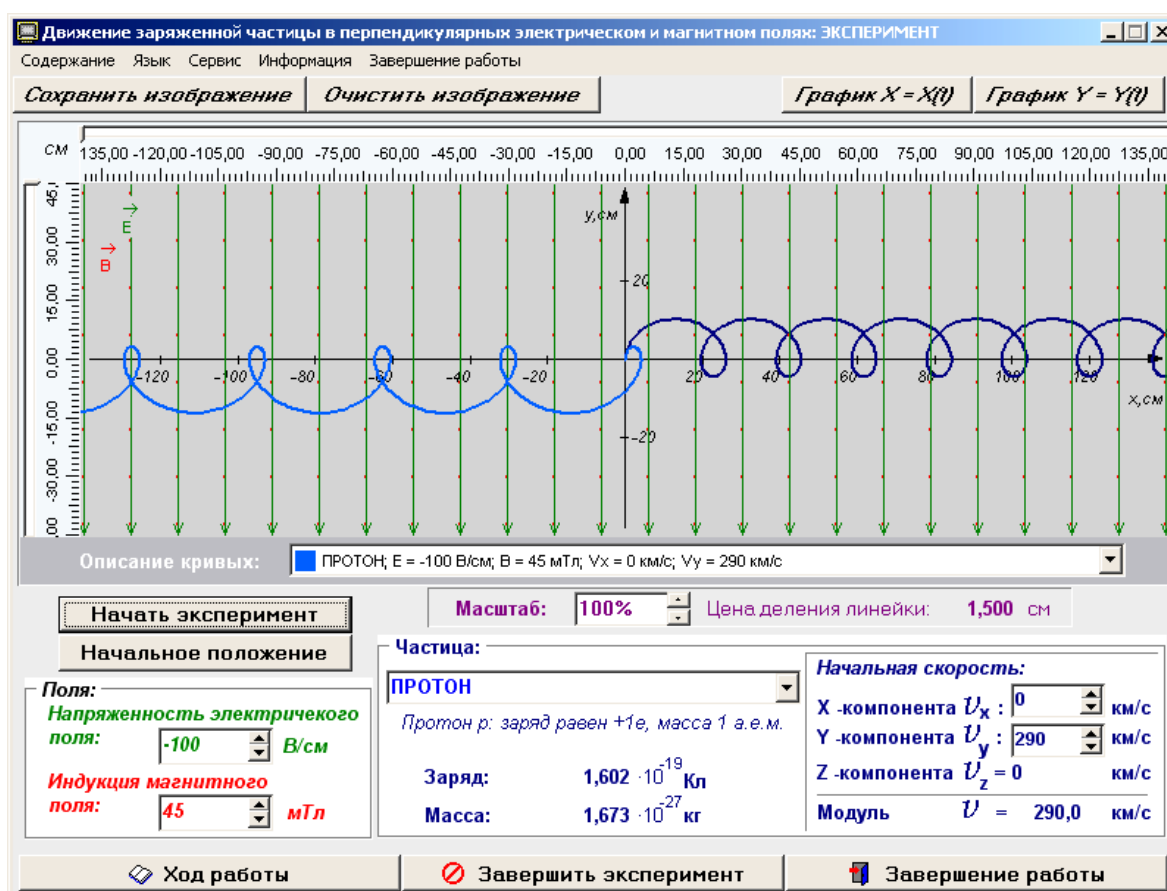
Движение заряженной частицы в перпендикулярных электрическом и магнитном полях: ЭКСПЕРИМЕНТ

Содержание Язык Сервис Информация Завершение работы

Сохранить изображение Очистить изображение График X = X(t) График Y = Y(t)

см 135,00 -120,00 -105,00 -90,00 -75,00 -60,00 -45,00 -30,00 -15,00 0,00 15,00 30,00 45,00 60,00 75,00 90,00 105,00 120,00 135,00

45,00 30,00 15,00 0,00 -15,00 -30,00

$\vec{E}$
$\vec{B}$

y,см
20
-20
-120 -100 -80 -60 -40 -20 20 40 60 80 100 120
x,см

Описание кривых: ПРОТОН; E = -100 В/см; B = 45 мТл; Vx = 0 км/с; Vy = 290 км/с

Начать эксперимент
Начальное положение

Масштаб: 100% Цена деления линейки: 1,500 см

Поля:
Напряженность электричекого поля: -100 В/см
Индукция магнитного поля: 45 мТл

Частица:
ПРОТОН
Протон р: заряд равен +1е, масса 1 а.е.м.
Заряд: $1,602 \cdot 10^{-19}$ Кл
Масса: $1,673 \cdot 10^{-27}$ кг

Начальная скорость:
X -компонента $v_x$ : 0 км/с
Y -компонента $v_y$ : 290 км/с
Z -компонента $v_z$ = 0 км/с
Модуль $v$ = 290,0 км/с

Ход работы Завершить эксперимент Завершение работы